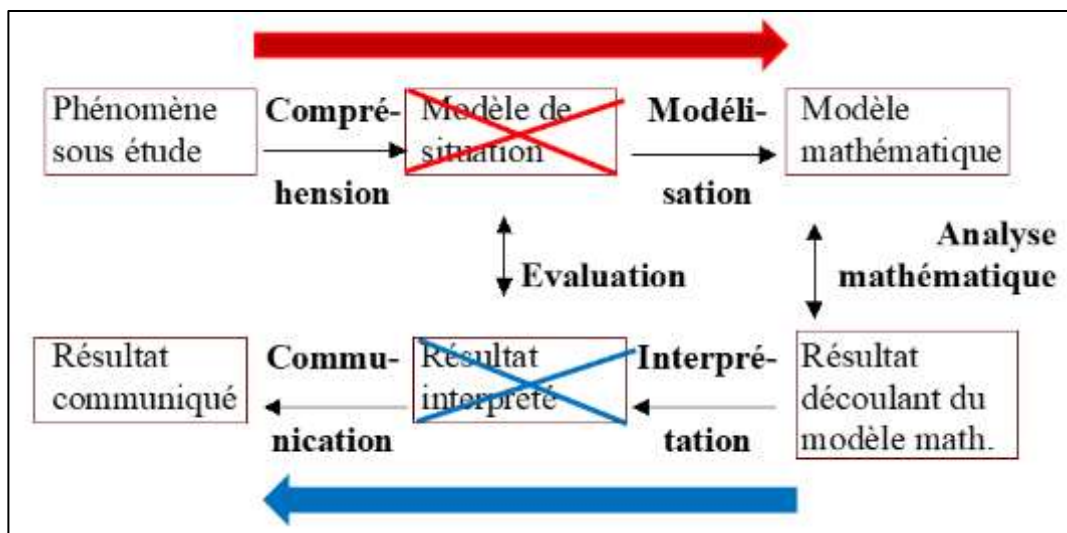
Phénomène sous étude

Compréhension

Modèle de situation

Modélisation

Modèle mathématique

Evaluation

Analyse mathématique

Résultat communiqué

Communication

Résultat interprété

Interprétation

Résultat découlant du modèle math.